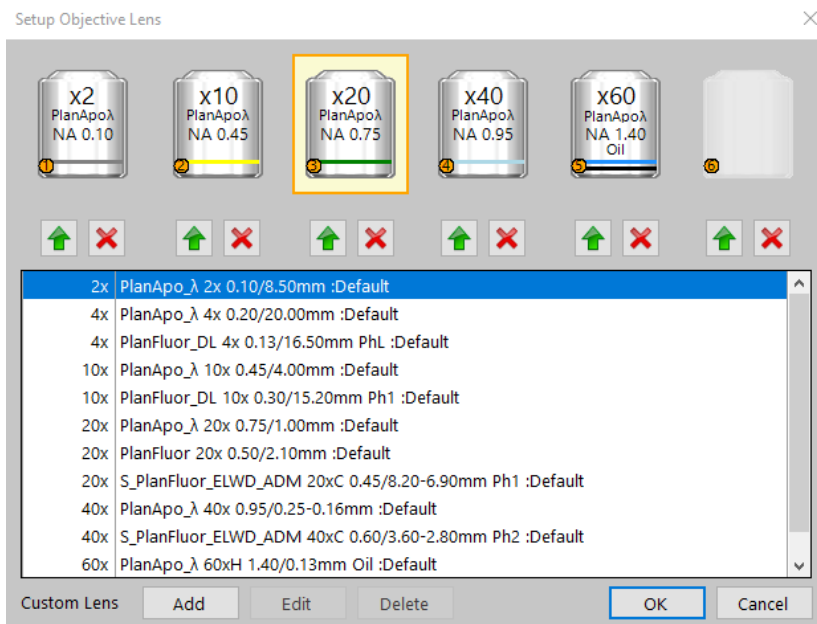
Setup Objective Lens

x2
PlanApoλ
NA 0.10
1

x10
PlanApoλ
NA 0.45
2

x20
PlanApoλ
NA 0.75
3

x40
PlanApoλ
NA 0.95
4

x60
PlanApoλ
NA 1.40
Oil
5

6

| | |
|---|---|
| 2x | PlanApo_λ 2x 0.10/8.50mm :Default |
| 4x | PlanApo_λ 4x 0.20/20.00mm :Default |
| 4x | PlanFluor_DL 4x 0.13/16.50mm PhL :Default |
| 10x | PlanApo_λ 10x 0.45/4.00mm :Default |
| 10x | PlanFluor_DL 10x 0.30/15.20mm Ph1 :Default |
| 20x | PlanApo_λ 20x 0.75/1.00mm :Default |
| 20x | PlanFluor 20x 0.50/2.10mm :Default |
| 20x | S_PlanFluor_ELWD_ADM 20xC 0.45/8.20-6.90mm Ph1 :Default |
| 40x | PlanApo_λ 40x 0.95/0.25-0.16mm :Default |
| 40x | S_PlanFluor_ELWD_ADM 40xC 0.60/3.60-2.80mm Ph2 :Default |
| 60x | PlanApo_λ 60xH 1.40/0.13mm Oil :Default |

Custom Lens Add Edit Delete OK Cancel